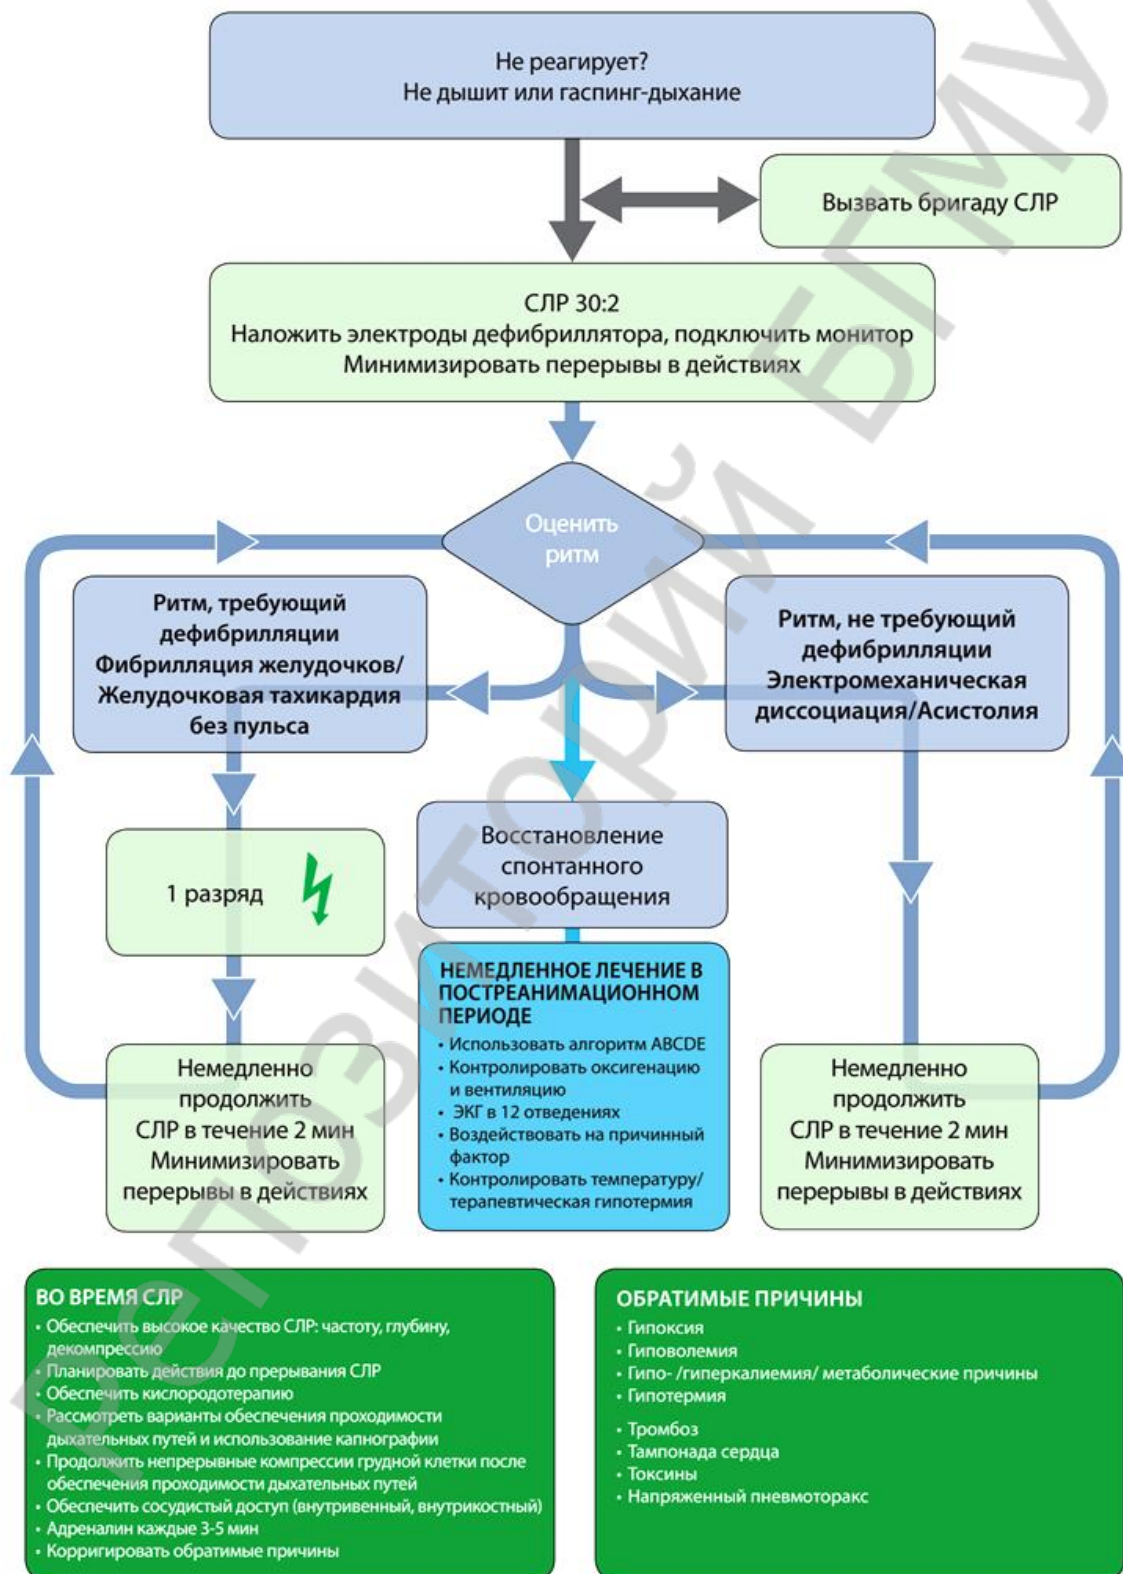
Не реагирует?
Не дышит или гаспинг-дыхание

Вызвать бригаду СЛР

СЛР 30:2
Наложить электроды дефибриллятора, подключить монитор
Минимизировать перерывы в действиях

Оценить ритм

Ритм, требующий дефибрилляции
Фибрилляция желудочков/ Желудочковая тахикардия без пульса

Ритм, не требующий дефибрилляции
Электромеханическая диссоциация/Асистолия

1 разряд

Восстановление спонтанного кровообращения

НЕМЕДЛЕННОЕ ЛЕЧЕНИЕ В ПОСТРЕАНИМАЦИОННОМ ПЕРИОДЕ
• Использовать алгоритм ABCDE
• Контролировать оксигенацию и вентиляцию
• ЭКГ в 12 отведениях
• Воздействовать на причинный фактор
• Контролировать температуру/ терапевтическая гипотермия

Немедленно продолжить СЛР в течение 2 мин
Минимизировать перерывы в действиях

Немедленно продолжить СЛР в течение 2 мин
Минимизировать перерывы в действиях

ВО ВРЕМЯ СЛР
• Обеспечить высокое качество СЛР: частоту, глубину, декомпрессию
• Планировать действия до прерывания СЛР
• Обеспечить кислородотерапию
• Рассмотреть варианты обеспечения проходимости дыхательных путей и использование капнографии
• Продолжить непрерывные компрессии грудной клетки после обеспечения проходимости дыхательных путей
• Обеспечить сосудистый доступ (внутривенный, внутрикостный)
• Адреналин каждые 3-5 мин
• Корригировать обратимые причины

ОБРАТИМЫЕ ПРИЧИНЫ
• Гипоксия
• Гиповолемия
• Гипо- /гиперкалиемия/ метаболические причины
• Гипотермия
• Тромбоз
• Тампонада сердца
• Токсины
• Напряженный пневмоторакс

РЕПОЗИТОРИЙ БГМУ